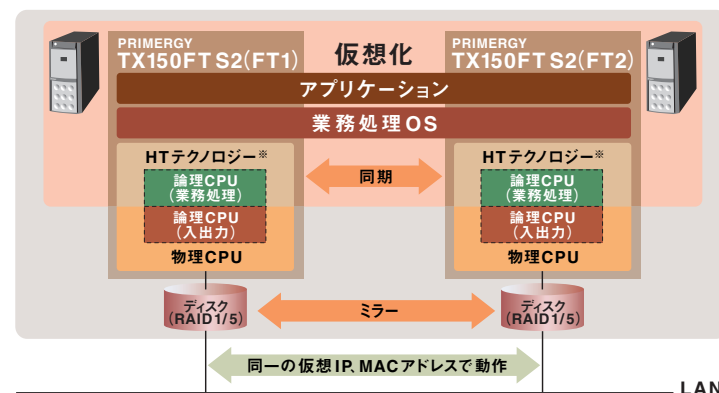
PRIMERGY
TX150FT S2(FT1)

仮想化

PRIMERGY
TX150FT S2(FT2)

アプリケーション

業務処理OS

HTテクノロジー※

論理CPU
(業務処理)

論理CPU
(入出力)

物理CPU

同期

HTテクノロジー※

論理CPU
(業務処理)

論理CPU
(入出力)

物理CPU

ディスク
(RAID1/5)

ミラー

ディスク
(RAID1/5)

同一の仮想IP、MACアドレスで動作

LAN